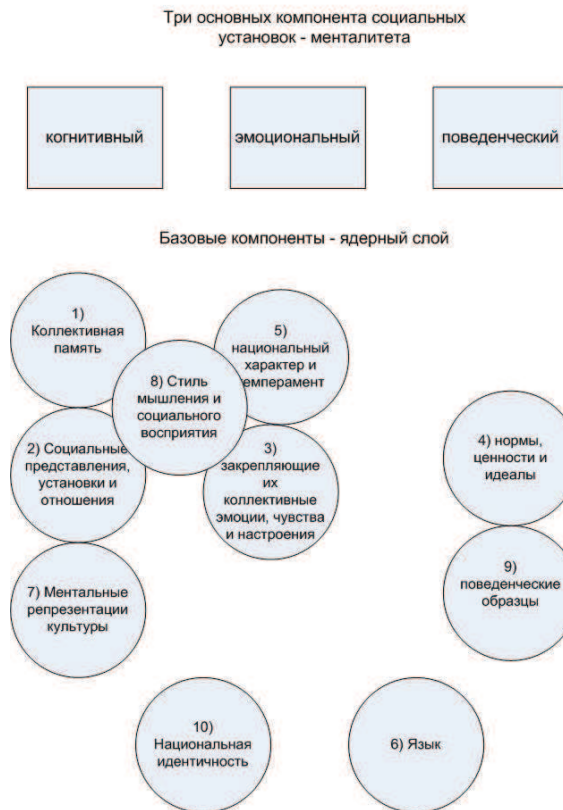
Три основных компонента социальных установок - менталитета

когнитивный

эмоциональный

поведенческий

Базовые компоненты - ядерный слой

1) Коллективная память

5) национальный характер и темперамент

8) Стиль мышления и социального восприятия

2) Социальные представления, установки и отношения

3) закрепляющие их коллективные эмоции, чувства и настроения

4) нормы, ценности и идеалы

7) Ментальные репрезентации культуры

9) поведенческие образцы

10) Национальная идентичность

6) Язык